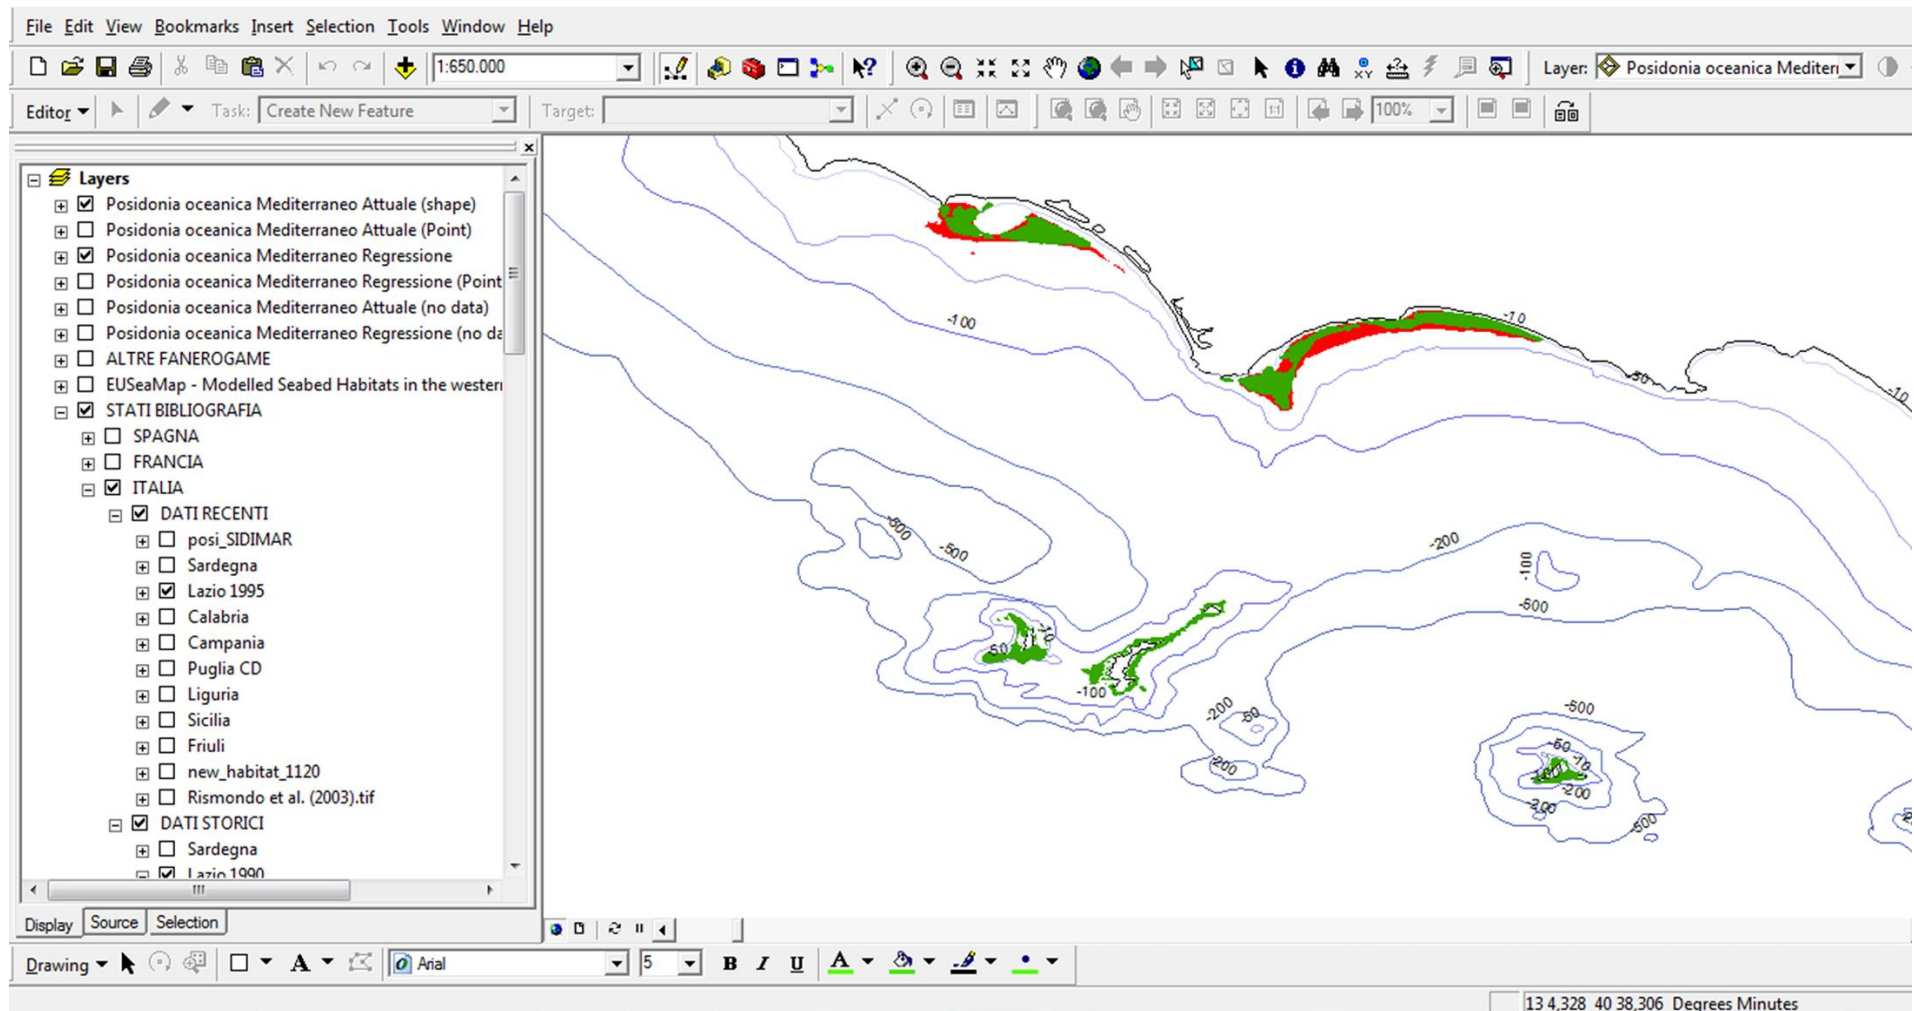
File Edit View Bookmarks Insert Selection Tools Window Help

1:650.000

Layer: Posidonia oceanica Mediterr

Editor Task: Create New Feature Target: 100%

Layers
Posidonia oceanica Mediterraneo Attuale (shape)
Posidonia oceanica Mediterraneo Attuale (Point)
Posidonia oceanica Mediterraneo Regressione
Posidonia oceanica Mediterraneo Regressione (Point
Posidonia oceanica Mediterraneo Attuale (no data)
Posidonia oceanica Mediterraneo Regressione (no da
ALTRE FANEROGAME
EUSeaMap - Modelled Seabed Habitats in the western
STATI BIBLIOGRAFIA
SPAGNA
FRANCIA
ITALIA
DATI RECENTI
posi_SIDIMAR
Sardegna
Lazio 1995
Calabria
Campania
Puglia CD
Liguria
Sicilia
Friuli
new_habitat_1120
Rismondo et al. (2003).tif
DATI STORICI
Sardegna
Lazio 1990

Display Source Selection

-100
-10
-50
-10
-500
-500
-200
-100
-600
-50
-10
-100
-200
-50
-200
-600
-50
-10
-100
-200
-200
-500

Drawing Arial 5 B I U A

13 4,328 40 38,306 Degrees Minutes